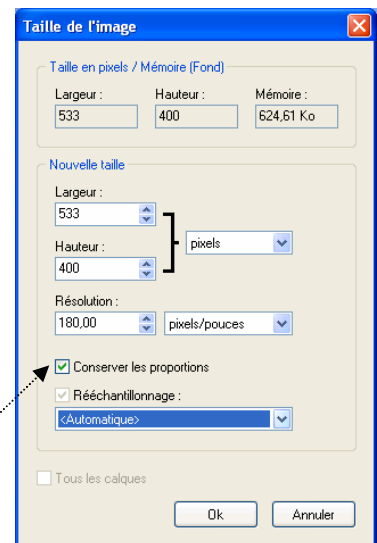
Taille de l'image

Taille en pixels / Mémoire (Fond)

| Largeur : | Hauteur : | Mémoire : |
|---|---|---|
| 533 | 400 | 624,61 Ko |

Nouvelle taille

Largeur :
533

Hauteur :
400

pixels

Résolution :
180,00

pixels/pouces

Conserver les proportions

Rééchantillonnage :

<Automatique>

Tous les calques

Ok

Annuler